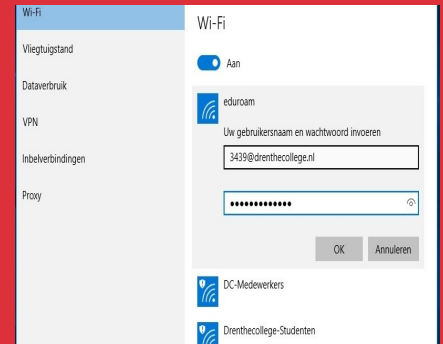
Wi-Fi

Vliegtuigstand

Dataverbruik

VPN

Inbelverbindingen

Proxy

Wi-Fi

Aan

eduroam

Uw gebruikersnaam en wachtwoord invoeren

3439@drenthecollege.nl

•••••••••••••

OK

Annuleren

DC-Medewerkers

Drenthecollege-Studenten